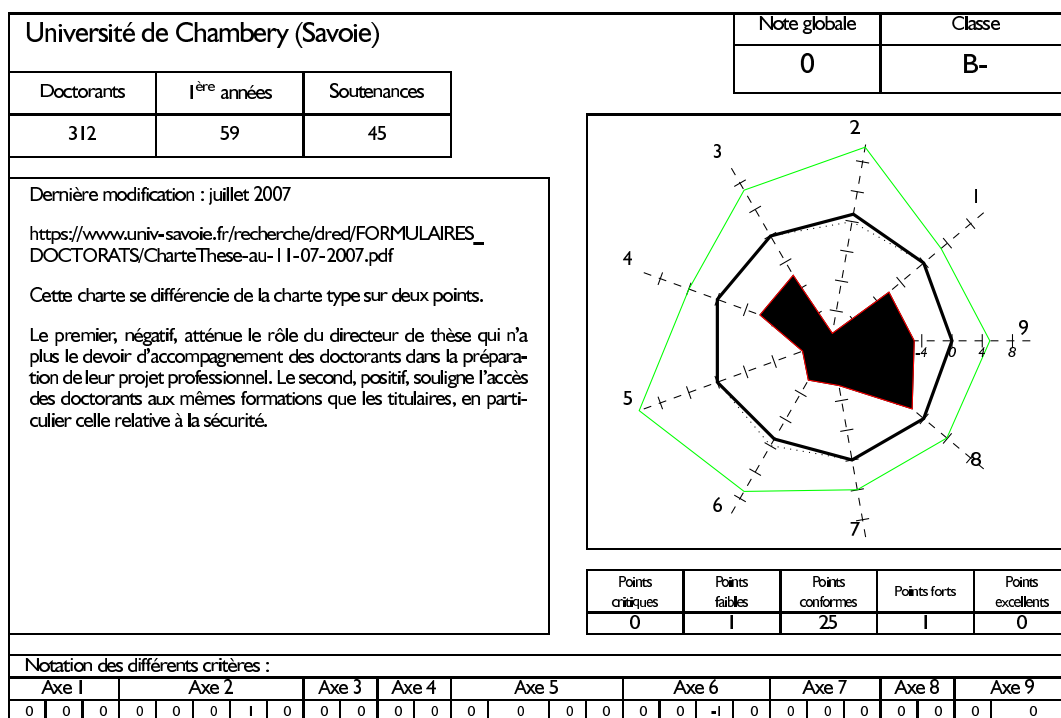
Université de Chambery (Savoie)

| Note globale | Classe |
|---|---|
| 0 | B- |

| Doctorants | I$^{ère}$ années | Soutenances |
|---|---|---|
| 312 | 59 | 45 |

Dernière modification : juillet 2007

https://www.univ-savoie.fr/recherche/dred/FORMULAIRES_DOCTORATS/CharteThese-au-11-07-2007.pdf

Cette charte se différencie de la charte type sur deux points.

Le premier, négatif, atténue le rôle du directeur de thèse qui n'a plus le devoir d'accompagnement des doctorants dans la préparation de leur projet professionnel. Le second, positif, souligne l'accès des doctorants aux mêmes formations que les titulaires, en particulier celle relative à la sécurité.

2
3
1
4
9
-4
0
4
8
5
8
6
7

| Points critiques | Points faibles | Points conformes | Points forts | Points excellents |
|---|---|---|---|---|
| 0 | 1 | 25 | 1 | 0 |

Notation des différents critères :

| Axe 1 | | | Axe 2 | | | | Axe 3 | | Axe 4 | | Axe 5 | | | | Axe 6 | | | | Axe 7 | | | Axe 8 | | Axe 9 |
|---|---|---|---|---|---|---|---|---|---|---|---|---|---|---|---|---|---|---|---|---|---|---|---|---|
| 0 | 0 | 0 | 0 | 0 | 1 | 0 | 0 | 0 | 0 | 0 | 0 | 0 | 0 | 0 | 0 | 0 | -1 | 0 | 0 | 0 | 0 | 0 | 0 | 0 |